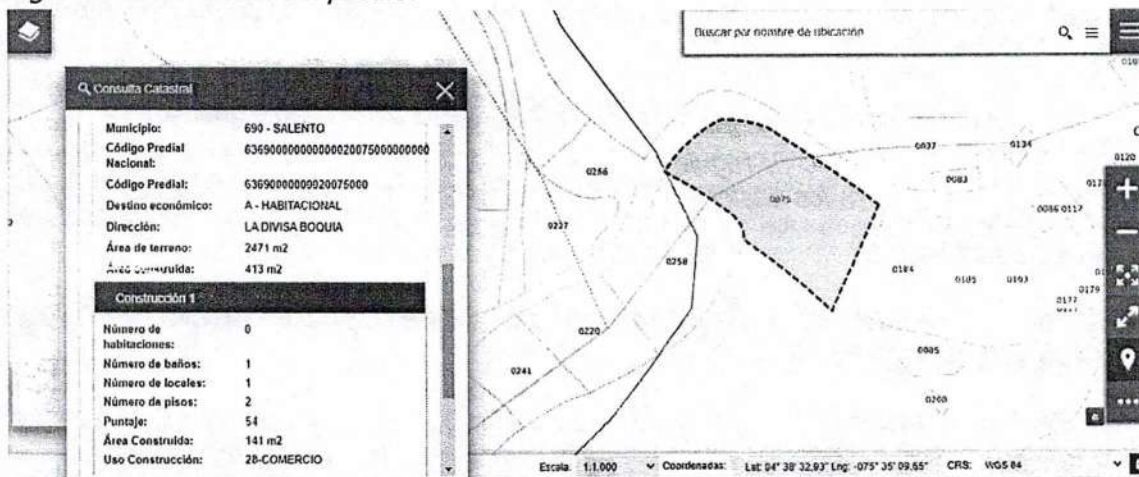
Buscar por nombre de ubicación

Consulta Catastral

| | |
|---|---|
| Municipio: | 690 - SALENTO |
| Código Predial Nacional: | 636900000000000200750000000000 |
| Código Predial: | 63690000000020075000 |
| Destino económico: | A - HABITACIONAL |
| Dirección: | LA DIVISA BOQUIA |
| Área de terreno: | 2471 m2 |
| Área construida: | 413 m2 |

Construcción 1

| | |
|---|---|
| Número de habitaciones: | 0 |
| Número de baños: | 1 |
| Número de locales: | 1 |
| Número de pisos: | 2 |
| Puntaje: | 54 |
| Área Construida: | 141 m2 |
| Uso Construcción: | 28-COMERCIO |

0256 0237 0258 0220 0241 0075 0037 0134 0083 0120 0086 0117 0184 0105 0103 0179 0177 0085 0260

Escala: 1:1.000 Coordenadas: Lat: 04° 38' 32,93" Lng: -075° 35' 09,65" CRS: WGS 84